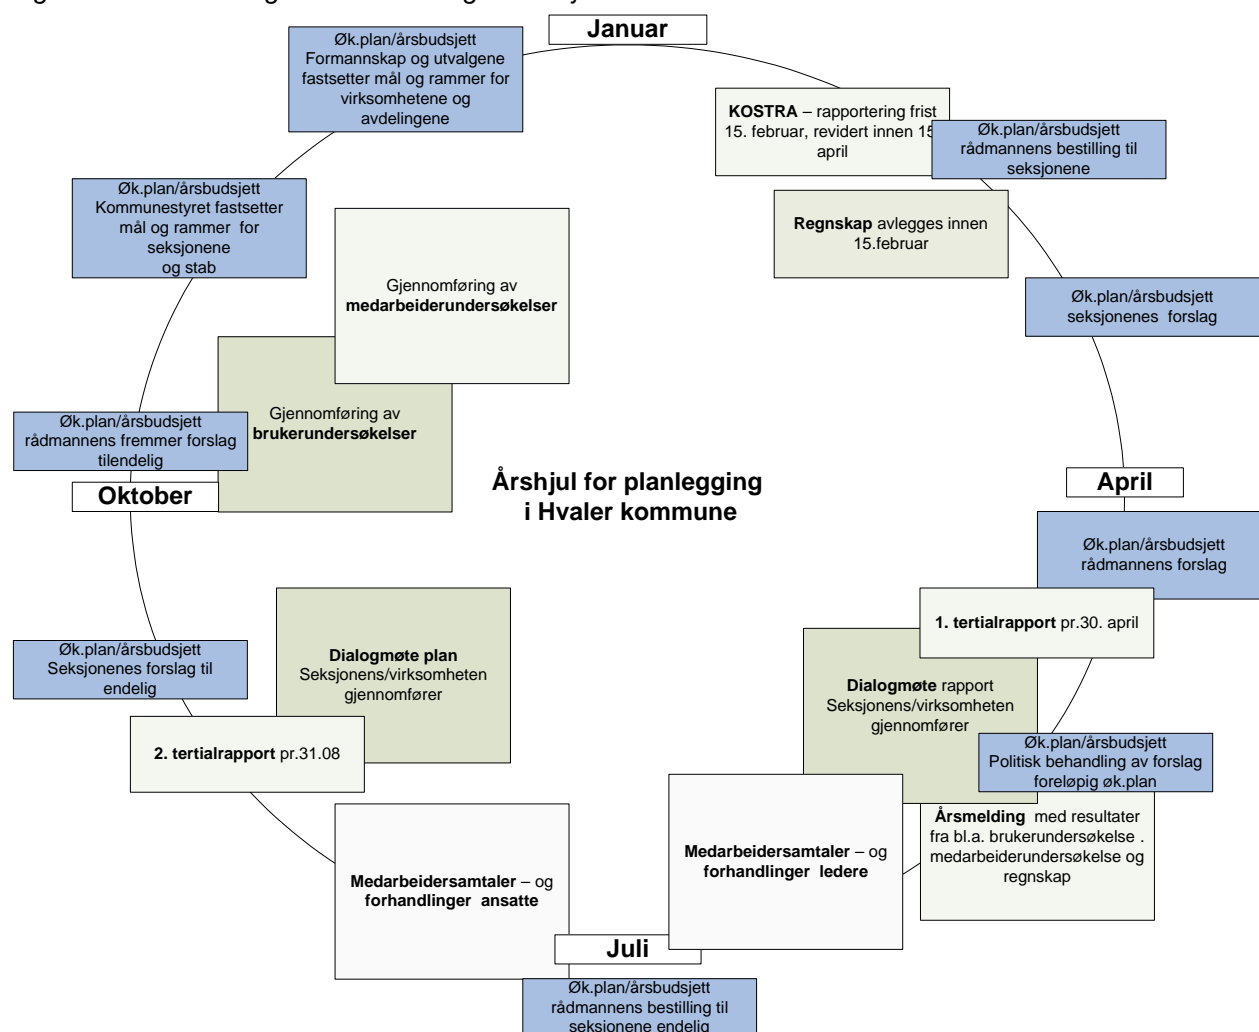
Januar

Øk.plan/årsbudsjett Formannskap og utvalgene fastsetter mål og rammer for virksomhetene og avdelingene

KOSTRA – rapportering frist 15. februar, revidert innen 15 april

Øk.plan/årsbudsjett rådmannens bestilling til seksjonene

Regnskap avlegges innen 15.februar

Øk.plan/årsbudsjett seksjonenes forslag

Øk.plan/årsbudsjett Kommunestyret fastsetter mål og rammer for seksjonene og stab

Gjennomføring av medarbeiderundersøkelser

Gjennomføring av brukerundersøkelser

Øk.plan/årsbudsjett rådmannens fremmer forslag tilendelig

Oktober

Årshjul for planlegging i Hvaler kommune

April

Øk.plan/årsbudsjett rådmannens forslag

1. tertialrapport pr.30. april

Dialogmøte rapport Seksjonens/virksomheten gjennomfører

Øk.plan/årsbudsjett Politisk behandling av forslag foreløpig øk.plan

Årsmelding med resultater fra bl.a. brukerundersøkelse . medarbeiderundersøkelse og regnskap

Dialogmøte plan Seksjonens/virksomheten gjennomfører

Øk.plan/årsbudsjett Seksjonenes forslag til endelig

2. tertialrapport pr.31.08

Medarbeidersamtaler – og forhandlinger ansatte

Medarbeidersamtaler – og forhandlinger ledere

Juli

Øk.plan/årsbudsjett rådmannens bestilling til seksjonene endelig